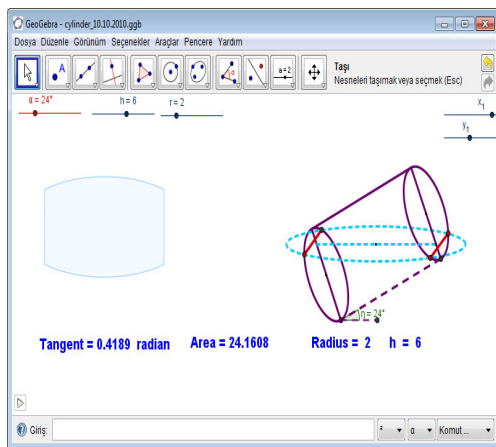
GeoGebra - cylinder_10.10.2010.ggb

Dosya Düzenle Görünüm Seçenekler Araçlar Pencere Yardım

a = 2

Taşı
Nesneleri taşımak veya seçmek (Esc)

α = 24°

h = 6

r = 2

$x_1$

$y_1$

α = 24°

Tangent = 0.4189 radian

Area = 24.1608

Radius = 2

h = 6

Giriş:

α

Komut ...